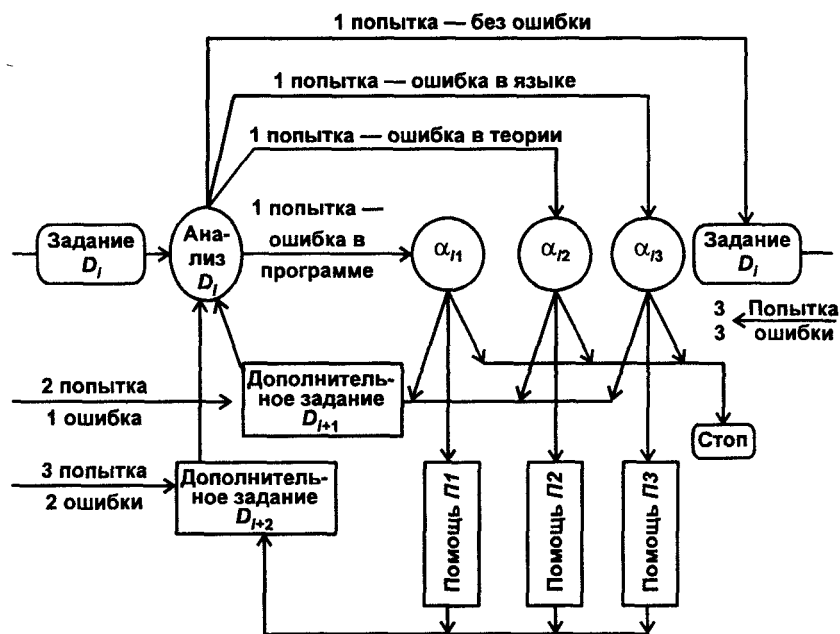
1 попытка — без ошибки

1 попытка — ошибка в языке

1 попытка — ошибка в теории

1 попытка — ошибка в программе

Задание $D_i$

Анализ $D_i$

$\alpha_{i1}$

$\alpha_{i2}$

$\alpha_{i3}$

Задание $D_j$

3 Попытка
3 ошибки

2 попытка
1 ошибка

Дополнительное задание $D_{i+1}$

Стоп

3 попытка
2 ошибки

Дополнительное задание $D_{i+2}$

Помощь П1

Помощь П2

Помощь П3